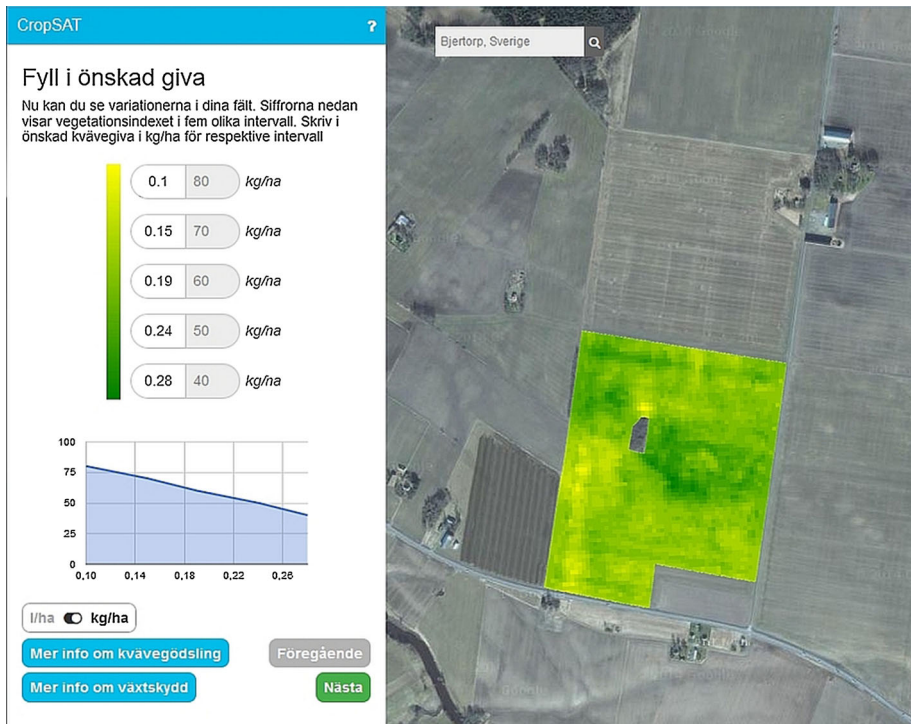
CropSAT ?

Fyll i önskad giva

Nu kan du se variationerna i dina fält. Siffrorna nedan visar vegetationsindexet i fem olika intervall. Skriv i önskad kvävegiva i kg/ha för respektive intervall

| | | |
|---|---|---|
| 0.1 | 80 | kg/ha |
| 0.15 | 70 | kg/ha |
| 0.19 | 60 | kg/ha |
| 0.24 | 50 | kg/ha |
| 0.28 | 40 | kg/ha |

100
75
50
25
0
0,10 0,14 0,18 0,22 0,26

l/ha kg/ha

Mer info om kvävegödsling

Föregående

Mer info om växtskydd

Nästa

Bjertorp, Sverige

© 2018 Google

Google

Google